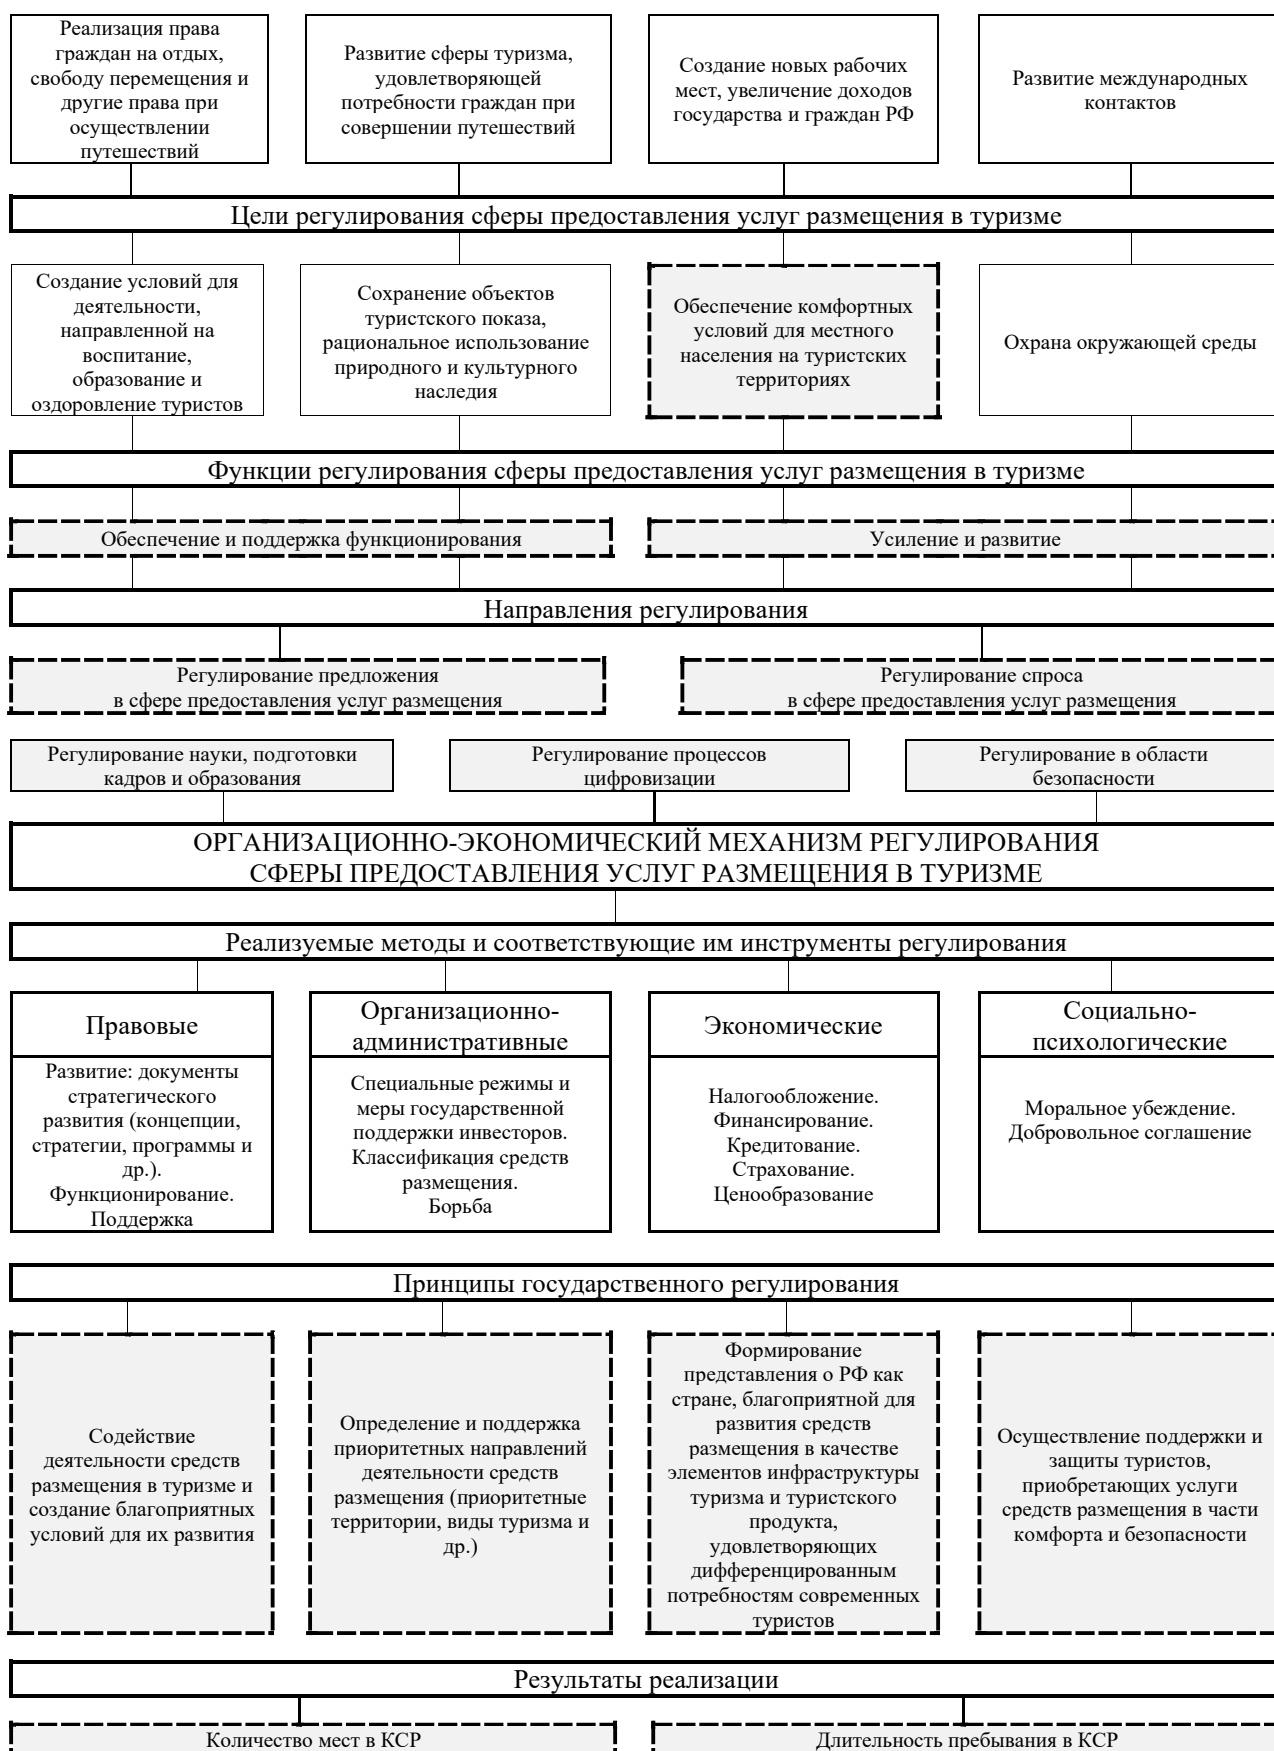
Реализация права граждан на отдых, свободу перемещения и другие права при осуществлении путешествий

Развитие сферы туризма, удовлетворяющей потребности граждан при совершении путешествий

Создание новых рабочих мест, увеличение доходов государства и граждан РФ

Развитие международных контактов

Цели регулирования сферы предоставления услуг размещения в туризме

Создание условий для деятельности, направленной на воспитание, образование и оздоровление туристов

Сохранение объектов туристского показа, рациональное использование природного и культурного наследия

Обеспечение комфортных условий для местного населения на туристских территориях

Охрана окружающей среды

Функции регулирования сферы предоставления услуг размещения в туризме

Обеспечение и поддержка функционирования

Усиление и развитие

Направления регулирования

Регулирование предложения в сфере предоставления услуг размещения

Регулирование спроса в сфере предоставления услуг размещения

Регулирование науки, подготовки кадров и образования

Регулирование процессов цифровизации

Регулирование в области безопасности

ОРГАНИЗАЦИОННО-ЭКОНОМИЧЕСКИЙ МЕХАНИЗМ РЕГУЛИРОВАНИЯ СФЕРЫ ПРЕДОСТАВЛЕНИЯ УСЛУГ РАЗМЕЩЕНИЯ В ТУРИЗМЕ

Реализуемые методы и соответствующие им инструменты регулирования

Правовые

Развитие: документы стратегического развития (концепции, стратегии, программы и др.). Функционирование. Поддержка

Организационно-административные

Специальные режимы и меры государственной поддержки инвесторов. Классификация средств размещения. Борьба

Экономические

Налогообложение. Финансирование. Кредитование. Страхование. Ценообразование

Социально-психологические

Моральное убеждение. Добровольное соглашение

Принципы государственного регулирования

Содействие деятельности средств размещения в туризме и создание благоприятных условий для их развития

Определение и поддержка приоритетных направлений деятельности средств размещения (приоритетные территории, виды туризма и др.)

Формирование представления о РФ как стране, благоприятной для развития средств размещения в качестве элементов инфраструктуры туризма и туристского продукта, удовлетворяющих дифференцированным потребностям современных туристов

Осуществление поддержки и защиты туристов, приобретающих услуги средств размещения в части комфорта и безопасности

Результаты реализации

Количество мест в КСР

Длительность пребывания в КСР